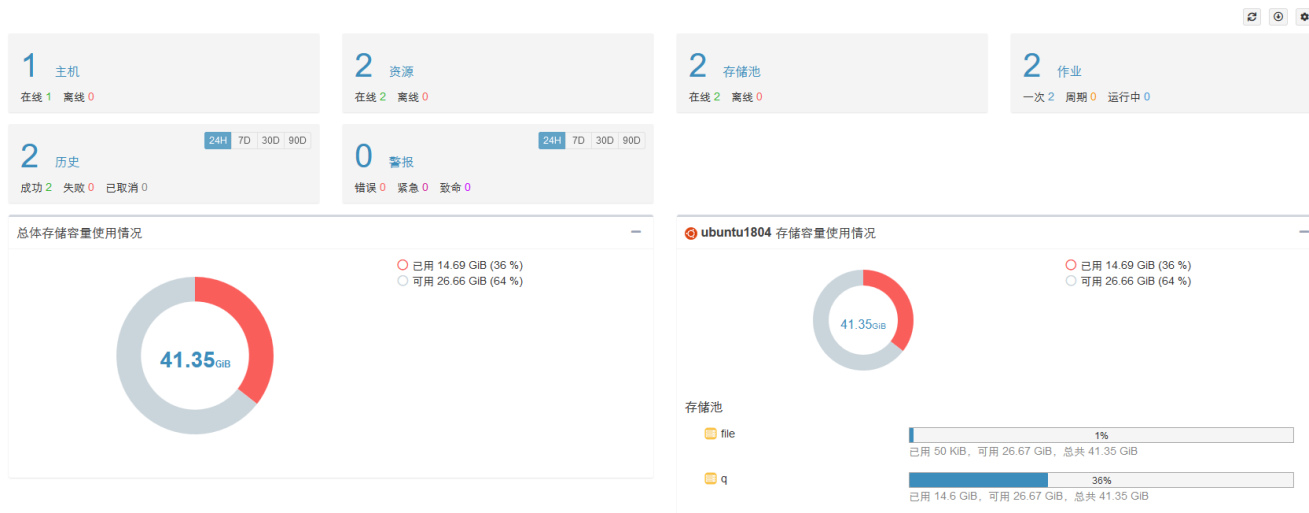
1 主机
在线 1 离线 0

2 资源
在线 2 离线 0

2 存储池
在线 2 离线 0

2 作业
一次 2 周期 0 运行中 0

24H 7D 30D 90D
2 历史
成功 2 失败 0 已取消 0

24H 7D 30D 90D
0 警报
错误 0 紧急 0 致命 0

总体存储容量使用情况

已用 14.69 GiB (36 %)
可用 26.66 GiB (64 %)

41.35GiB

ubuntu1804 存储容量使用情况

已用 14.69 GiB (36 %)
可用 26.66 GiB (64 %)

41.35GiB

存储池

file
1%
已用 50 KiB，可用 26.67 GiB，总共 41.35 GiB

q
36%
已用 14.6 GiB，可用 26.67 GiB，总共 41.35 GiB